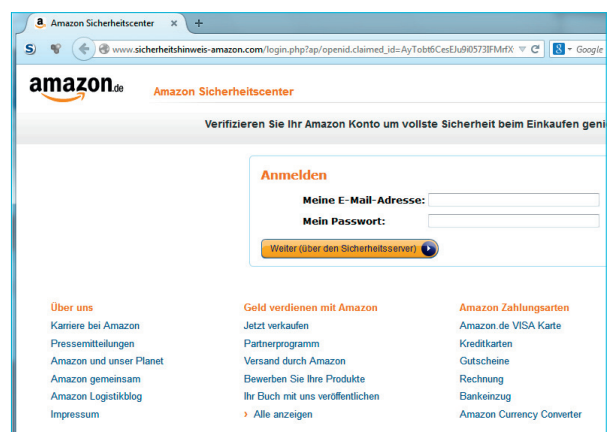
Amazon Sicherheitscenter ×
+
www.sicherheitshinweis-amazon.com/login.php?ap/openid.claimed_id=AyTobt6CesEJu9i0573IFMrfX
Google

amazon.de
Amazon Sicherheitscenter

Verifizieren Sie Ihr Amazon Konto um vollste Sicherheit beim Einkaufen gen

Anmelden
Meine E-Mail-Adresse:
Mein Passwort:
Weiter (über den Sicherheitsserver)

Über uns
Karriere bei Amazon
Pressemitteilungen
Amazon und unser Planet
Amazon gemeinsam
Amazon Logistikblog
Impressum

Geld verdienen mit Amazon
Jetzt verkaufen
Partnerprogramm
Versand durch Amazon
Bewerben Sie Ihre Produkte
Ihr Buch mit uns veröffentlichen
› Alle anzeigen

Amazon Zahlungsarten
Amazon.de VISA Karte
Kreditkarten
Gutscheine
Rechnung
Bankeinzug
Amazon Currency Converter